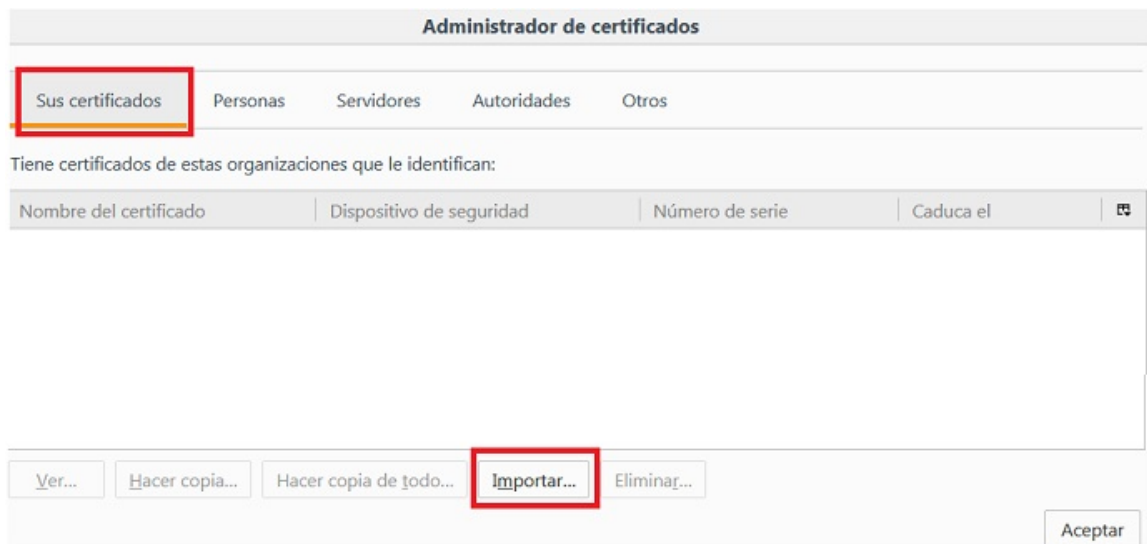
Administrador de certificados

Sus certificados | Personas | Servidores | Autoridades | Otros

Tiene certificados de estas organizaciones que le identifican:

| Nombre del certificado | Dispositivo de seguridad | Número de serie | Caduca el |
|---|---|---|---|

Ver... | Hacer copia... | Hacer copia de todo... | Importar... | Eliminar...

Aceptar